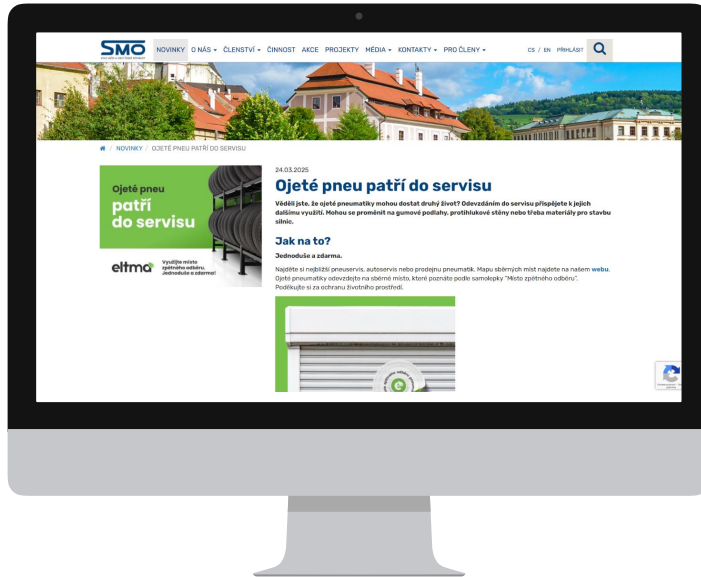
SMO

NOVINKY O NÁS ▾ ČLENSTVÍ ▾ ČINNOST AKCE PROJEKTY MÉDIA ▾ KONTAKTY ▾ PRO ČLENY ▾ CS / EN PŘIHLÁSIT

NOVINKY / OJETÉ PNEU PATŘÍ DO SERVISU

Ojeté pneu patří do servisu

eltma Využijte místo zpětného odběru. Jednoduše a zdarma!

24.03.2025

Ojeté pneu patří do servisu

Věděli jste, že ojeté pneumatiky mohou dostat druhý život? Odevzdáním do servisu přispějete k jejich dalšímu využití. Mohou se proměnit na gumové podlahy, protihlukové stěny nebo třeba materiály pro stavbu silnic.

Jak na to?

Jednoduše a zdarma.

Najděte si nejbližší pneuservis, autoservis nebo prodejnu pneumatik. Mapu sběrných míst najdete na našem webu. Ojeté pneumatiky odevzdejte na sběrné místo, které poznáte podle samolepky "Místo zpětného odběru". Poděkujte si za ochranu životního prostředí.